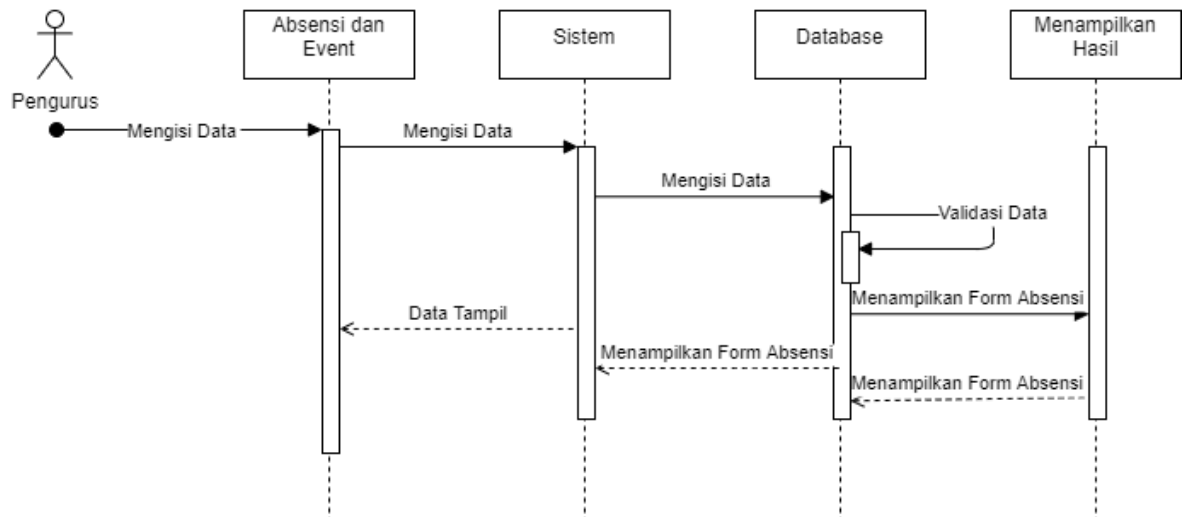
Pengurus

Absensi dan Event

Sistem

Database

Menampilkan Hasil

Mengisi Data

Mengisi Data

Mengisi Data

Validasi Data

Menampilkan Form Absensi

Data Tampil

Menampilkan Form Absensi

Menampilkan Form Absensi